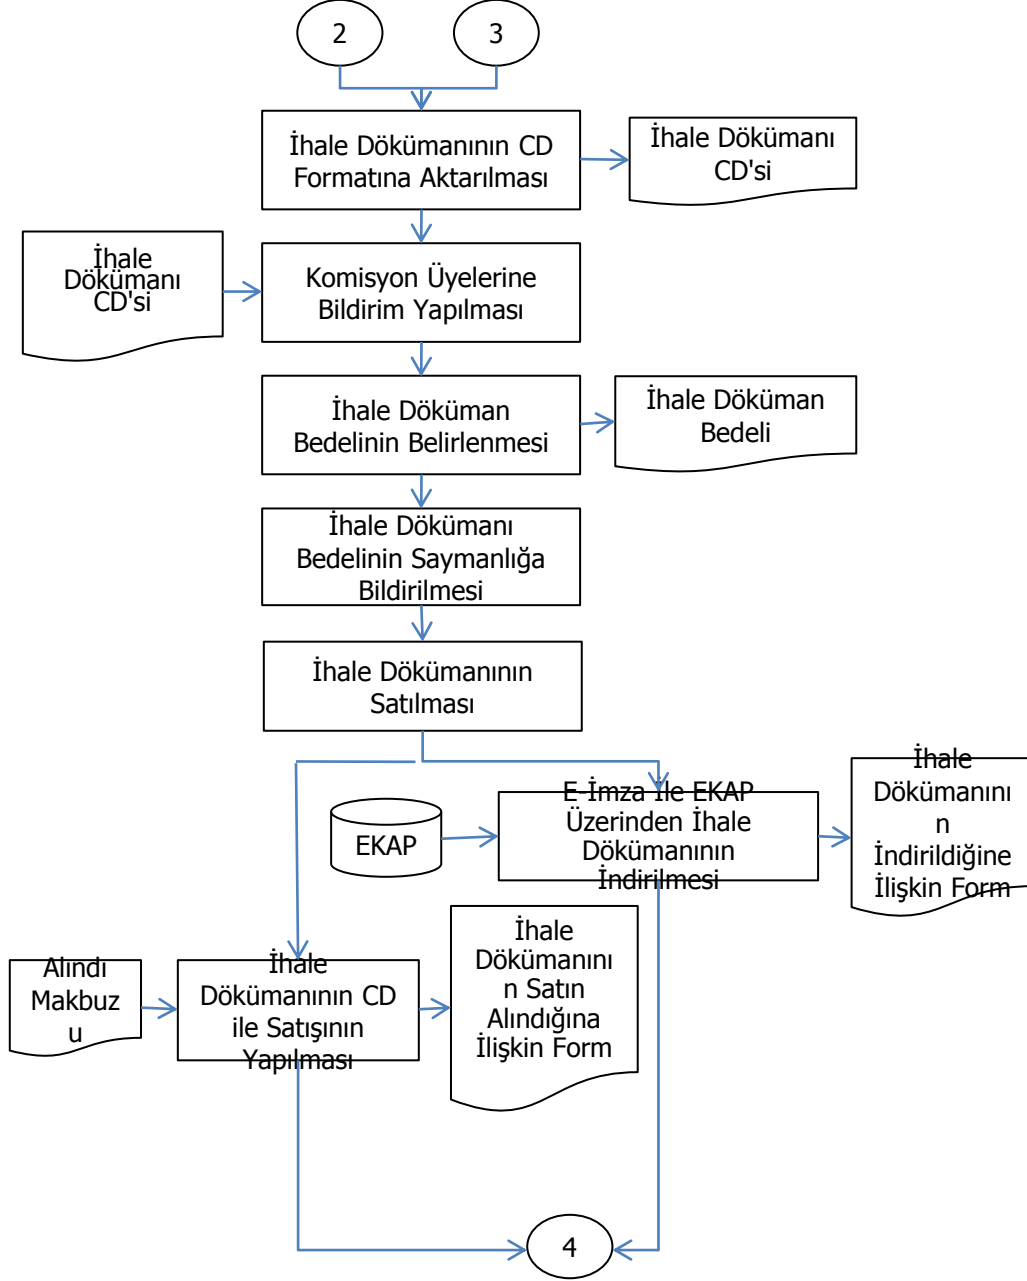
2

3

İhale Dökümanının CD Formatına Aktarılması

İhale Dökümanı CD'si

İhale Dökümanı CD'si

Komisyon Üyelerine Bildirim Yapılması

İhale Döküman Bedelinin Belirlenmesi

İhale Döküman Bedeli

İhale Dökümanı Bedelinin Saymanlığa Bildirilmesi

İhale Dökümanının Satılması

EKAP

E-İmza İle EKAP Üzerinden İhale Dökümanının İndirilmesi

İhale Dökümanının İndirildiğine İlişkin Form

Alındı Makbuzu

İhale Dökümanının CD ile Satışının Yapılması

İhale Dökümanının Satın Alındığına İlişkin Form

4